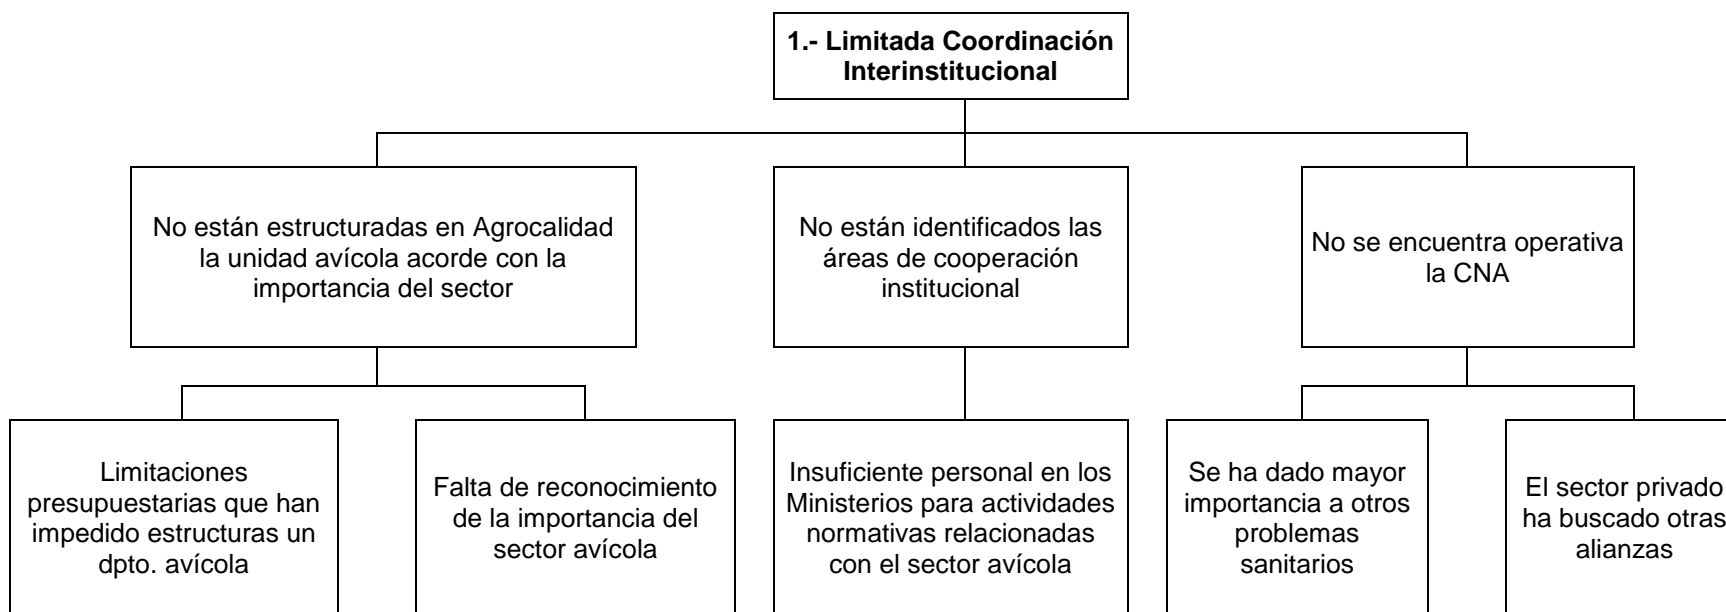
1.- Limitada Coordinación Interinstitucional

No están estructuradas en Agrocalidad la unidad avícola acorde con la importancia del sector

No están identificados las áreas de cooperación institucional

No se encuentra operativa la CNA

Limitaciones presupuestarias que han impedido estructuras un dpto. avícola

Falta de reconocimiento de la importancia del sector avícola

Insuficiente personal en los Ministerios para actividades normativas relacionadas con el sector avícola

Se ha dado mayor importancia a otros problemas sanitarios

El sector privado ha buscado otras alianzas